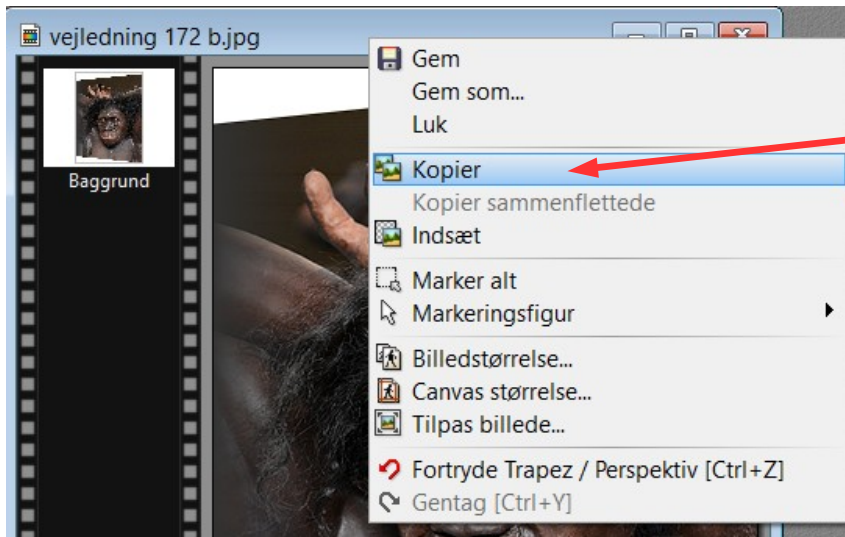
vejledning 172 b.jpg

Baggrund

Gem
Gem som...
Luk
Kopier
Kopier sammenflettede
Indsæt
Marker alt
Markeringsfigur
Billedstørrelse...
Canvas størrelse...
Tilpas billede...
Fortryde Trapez / Perspektiv [Ctrl+Z]
Gentag [Ctrl+Y]